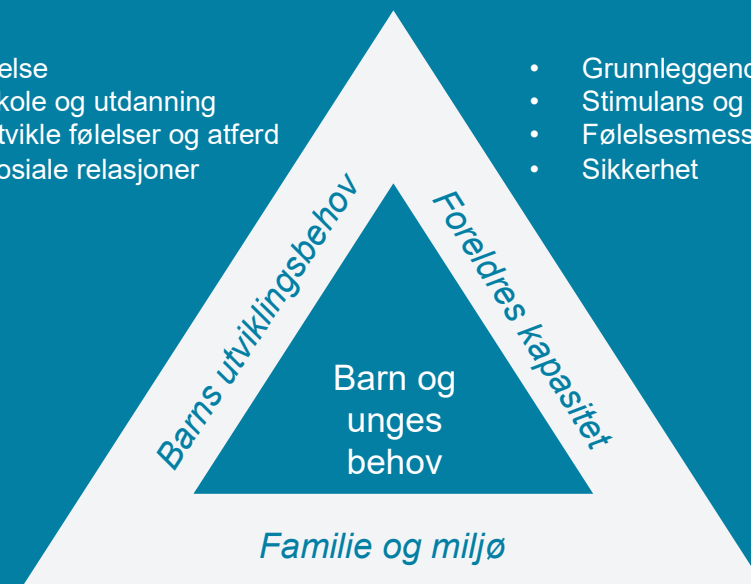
else
kole og utdanning
tvikle følelser og atferd
osiale relasjoner

• Grunnleggend
• Stimulans og
• Følelsesmess
• Sikkerhet

Barns utviklingsbehov

Foreldres kapasitet

Barn og unges behov

Familie og miljø